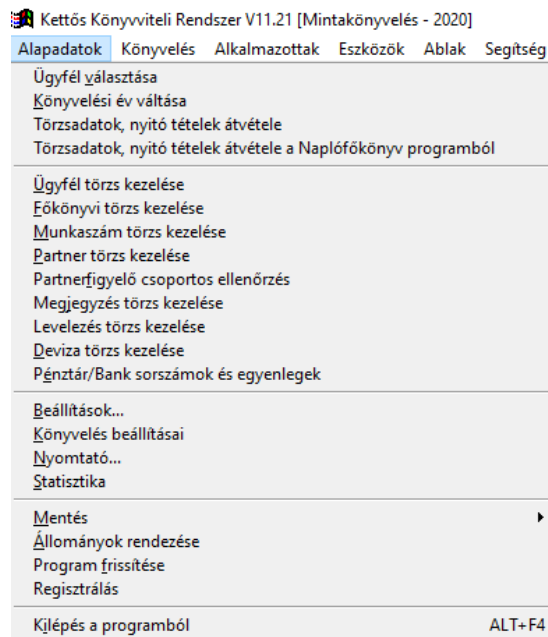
Kettős Könyvviteli Rendszer V11.21 [Mintakönyvelés - 2020]

Alapadatok Könyvelés Alkalmazottak Eszközök Ablak Segítség

Ügyfél választása
Könyvelési év váltása
Törzsadatok, nyitó tételek átvétele
Törzsadatok, nyitó tételek átvétele a Naplófőkönyv programból

Ügyfél törzs kezelése
Főkönyvi törzs kezelése
Munkaszám törzs kezelése
Partner törzs kezelése
Partnerfigyelő csoportos ellenőrzés
Megjegyzés törzs kezelése
Levelezés törzs kezelése
Deviza törzs kezelése
Pénztár/Bank sorszámok és egyenlegek

Beállítások...
Könyvelés beállításai
Nyomtató...
Statisztika

Mentés
Állományok rendezése
Program frissítése
Regisztrálás

Kilépés a programból ALT+F4